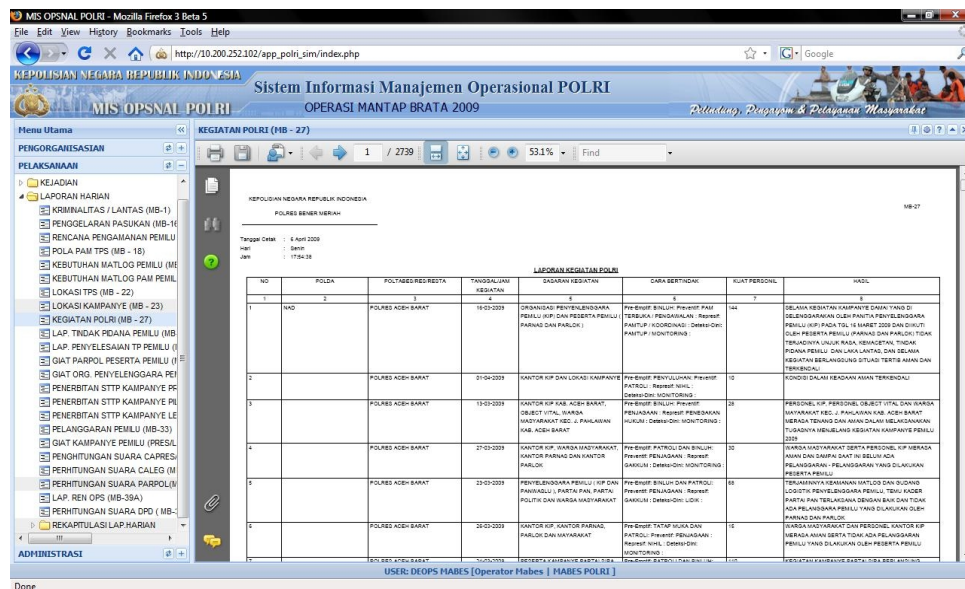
MIS OPSNAL POLRI - Mozilla Firefox 3 Beta 5
File Edit View History Bookmarks Tools Help
http://10.200.252.102/app_polri_sim/index.php
Google

KEPOLISIAN NEGARA REPUBLIK INDONESIA
MIS OPSNAL POLRI
Sistem Informasi Manajemen Operasional POLRI
OPERASI MANTAP BRATA 2009
Pelindung, Pengayom & Pelayanan Masyarakat

Menu Utama
PENGORGANISASIAN
PELAKSANAAN
KEJADIAN
LAPORAN HARIAN
KRIMINALITAS / LANTAS (MB-1)
PENGGELARAN PASUKAN (MB-1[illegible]
RENCANA PENGAMANAN PEMILU
POLA PAM TPS (MB - 18)
KEBUTUHAN MATLOG PEMILU (MI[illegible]
KEBUTUHAN MATLOG PAM PEMIL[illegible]
LOKASI TPS (MB - 22)
LOKASI KAMPANYE (MB - 23)
KEGIATAN POLRI (MB - 27)
LAP. TINDAK PIDANA PEMILU (MB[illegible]
LAP. PENYELESAIAN TP PEMILU ([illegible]
GIAT PARPOL PESERTA PEMILU ([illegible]
GIAT ORG. PENYELENGGARA PE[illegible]
PENERBITAN STTP KAMPANYE P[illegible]
PENERBITAN STTP KAMPANYE PI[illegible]
PENERBITAN STTP KAMPANYE LE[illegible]
PELANGGARAN PEMILU (MB-33)
GIAT KAMPANYE PEMILU (PRES/L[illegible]
PENGHITUNGAN SUARA CAPRES/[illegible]
PERHITUNGAN SUARA CALEG (M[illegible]
PERHITUNGAN SUARA PARPOL(M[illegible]
LAP. REN OPS (MB-39A)
PERHITUNGAN SUARA DPD ( MB-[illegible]
REKAPITULASI LAP.HARIAN
ADMINISTRASI

KEGIATAN POLRI (MB - 27)
1 / 2739 53.1% Find

KEPOLISIAN NEGARA REPUBLIK INDONESIA
POLRES BENER MERIAH
MB-27

Tanggal Cetak : 6 April 2009
Hari : Senin
Jam : 17:04:36

LAPORAN KEGIATAN POLRI

| NO | POLDA | POLTABES/RES/RESTA | TANGGAL/JAM KEGIATAN | SASARAN KEGIATAN | CARA BERTINDAK | KUAT PERSONIL | HASIL |
|---|---|---|---|---|---|---|---|
| 1 | 2 | 3 | 4 | 5 | 6 | 7 | 8 |
| 1 | NAD | POLRES ACEH BARAT | 16-03-2009 | ORGANISASI PENYELENGGARA PEMILU (KIP) DAN PESERTA PEMILU ( PARNAS DAN PARLOK ) | Pre-Emptif: BINLUH; Preventif: PAM TERBUKA / PENGAWALAN ; Represif: PAMTUP / KOORDINASI ; Deteksi-Dini: PAMTUP / MONITORING ; | 144 | SELAMA KEGIATAN KAMPANYE DAMAI YANG DI SELENGGARAKAN OLEH PANITIA PENYELENGGARA PEMILU (KIP) PADA TGL 16 MARET 2009 DAN DIIKUTI OLEH PESERTA PEMILU (PARNAS DAN PARLOK) TIDAK TERJADINYA UNJUK RASA, KEMACETAN, TINDAK PIDANA PEMILU DAN LAKA LANTAS, DAN SELAMA KEGIATAN BERLANGSUNG SITUASI TERTIB AMAN DAN TERKENDALI |
| 2 | | POLRES ACEH BARAT | 01-04-2009 | KANTOR KIP DAN LOKASI KAMPANYE | Pre-Emptif: PENYULUHAN; Preventif: PATROLI ; Represif: NIHIL ; Deteksi-Dini: MONITORING ; | 10 | KONDISI DALAM KEADAAN AMAN TERKENDALI |
| 3 | | POLRES ACEH BARAT | 13-03-2009 | KANTOR KIP KAB. ACEH BARAT, OBJECT VITAL, WARGA MASYARAKAT KEC. J. PAHLAWAN KAB. ACEH BARAT | Pre-Emptif: BINLUH; Preventif: PENJAGAAN ; Represif: PENEGAKAN HUKUM ; Deteksi-Dini: MONITORING ; | 26 | PERSONEL KIP, PERSONEL OBJECT VITAL DAN WARGA MAYARAKAT KEC. J. PAHLAWAN KAB. ACEH BARAT MERASA TENANG DAN AMAN DALAM MELAKSANAKAN TUGASNYA MENJELANG KEGIATAN KAMPANYE PEMILU 2009 |
| 4 | | POLRES ACEH BARAT | 27-03-2009 | KANTOR KIP, WARGA MASYARAKAT, KANTOR PARNAS DAN KANTOR PARLOK | Pre-Emptif: PATROLI DAN BINLUH; Preventif: PENJAGAAN ; Represif: GAKKUM ; Deteksi-Dini: MONITORING ; | 30 | WARGA MASYARAKAT SERTA PERSONEL KIP MERASA AMAN DAN SAMPAI SAAT INI BELUM ADA PELANGGARAN - PELANGGARAN YANG DILAKUKAN PESERTA PEMILU |
| 5 | | POLRES ACEH BARAT | 23-03-2009 | PENYELENGGARA PEMILU ( KIP DAN PANWASLU ), PARTAI PAN, PARTAI POLITIK DAN WARGA MASYARAKAT | Pre-Emptif: BINLUH DAN PATROLI; Preventif: PENJAGAAN ; Represif: GAKKUM ; Deteksi-Dini: LIDIK ; | 68 | TERJAMINNYA KEAMANAN MATLOG DAN GUDANG LOGISTIK PENYELENGGARA PEMILU, TEMU KADER PARTAI PAN TERLAKSANA DENGAN BAIK DAN TIDAK ADA PELANGGARA PEMILU YANG DILAKUKAN OLEH PARNAS DAN PARLOK |
| 6 | | POLRES ACEH BARAT | 26-03-2009 | KANTOR KIP, KANTOR PARNAS, PARLOK DAN MAYARAKAT | Pre-Emptif: TATAP MUKA DAN PATROLI; Preventif: PENJAGAAN ; Represif: NIHIL ; Deteksi-Dini: MONITORING ; | 16 | WARGA MASYARAKAT DAN PERSONEL KANTOR KIP MERASA AMAN SERTA TIDAK ADA PELANGGARAN PEMILU YANG DILAKUKAN OLEH PESERTA PEMILU |
| 7 | | POLRES ACEH BARAT | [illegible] | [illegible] | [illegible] | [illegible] | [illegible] |

USER: DEOPS MABES [Operator Mabes | MABES POLRI ]
Done